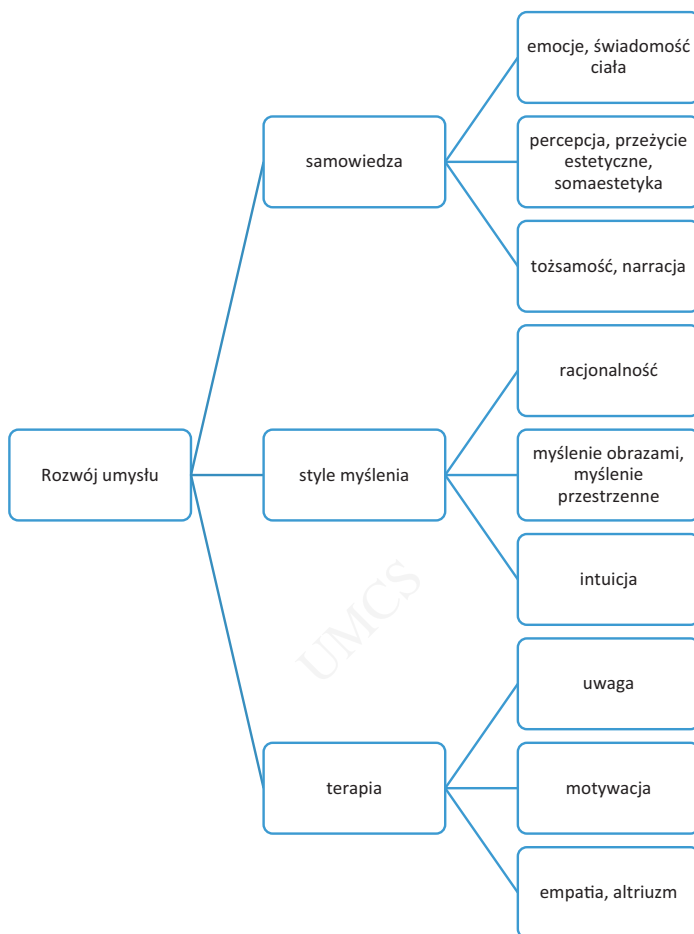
Rozwój umysłu

samowiedza

emocje, świadomość ciała

percepcja, przeżycie estetyczne, somaestetyka

tożsamość, narracja

style myślenia

racjonalność

myślenie obrazami, myślenie przestrzenne

intuicja

terapia

uwaga

motywacja

empatia, altriuzm

UMCS